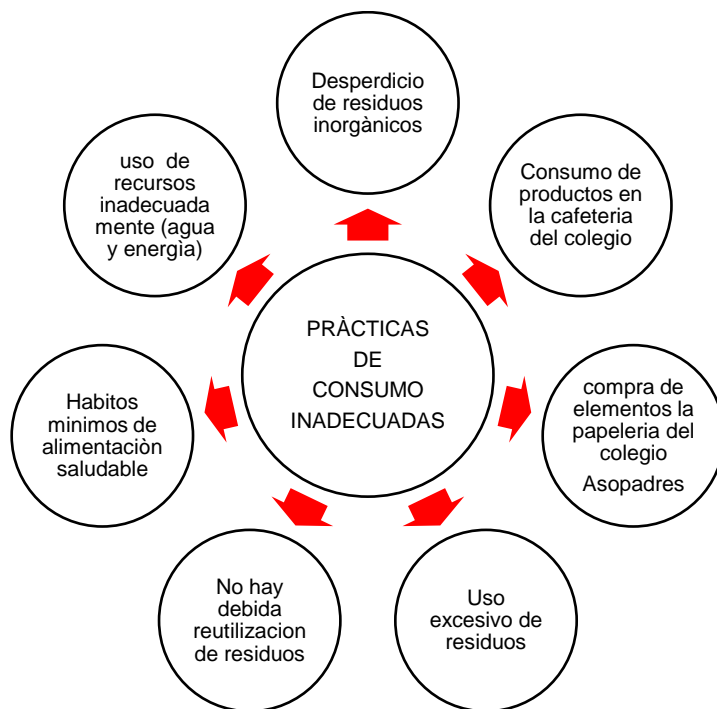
PRÀCTICAS DE CONSUMO INADECUADAS

Desperdicio de residuos inorgànicos

Consumo de productos en la cafeteria del colegio

compra de elementos la papeleria del colegio Asopadres

Uso excesivo de residuos

No hay debida reutilizacion de residuos

Habitos minimos de alimentaciòn saludable

uso de recursos inadecuada mente (agua y energìa)